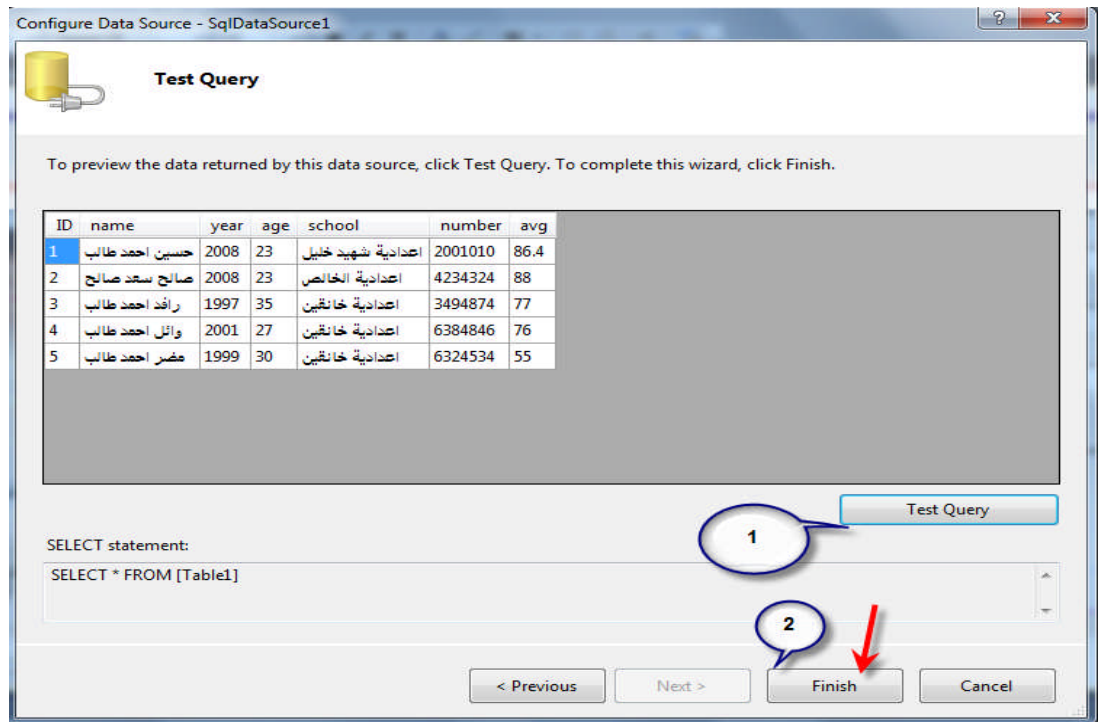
Configure Data Source - SqlDataSource1

?

Test Query

To preview the data returned by this data source, click Test Query. To complete this wizard, click Finish.

| ID | name | year | age | school | number | avg |
|---|---|---|---|---|---|---|
| 1 | حسين احمد طالب | 2008 | 23 | اعدادية شهيد خليل | 2001010 | 86.4 |
| 2 | صالح سعد صالح | 2008 | 23 | اعدادية الخالص | 4234324 | 88 |
| 3 | رافد احمد طالب | 1997 | 35 | اعدادية خانقين | 3494874 | 77 |
| 4 | وائل احمد طالب | 2001 | 27 | اعدادية خانقين | 6384846 | 76 |
| 5 | مضر احمد طالب | 1999 | 30 | اعدادية خانقين | 6324534 | 55 |

Test Query

1

SELECT statement:

SELECT * FROM [Table1]

2

< Previous

Next >

Finish

Cancel